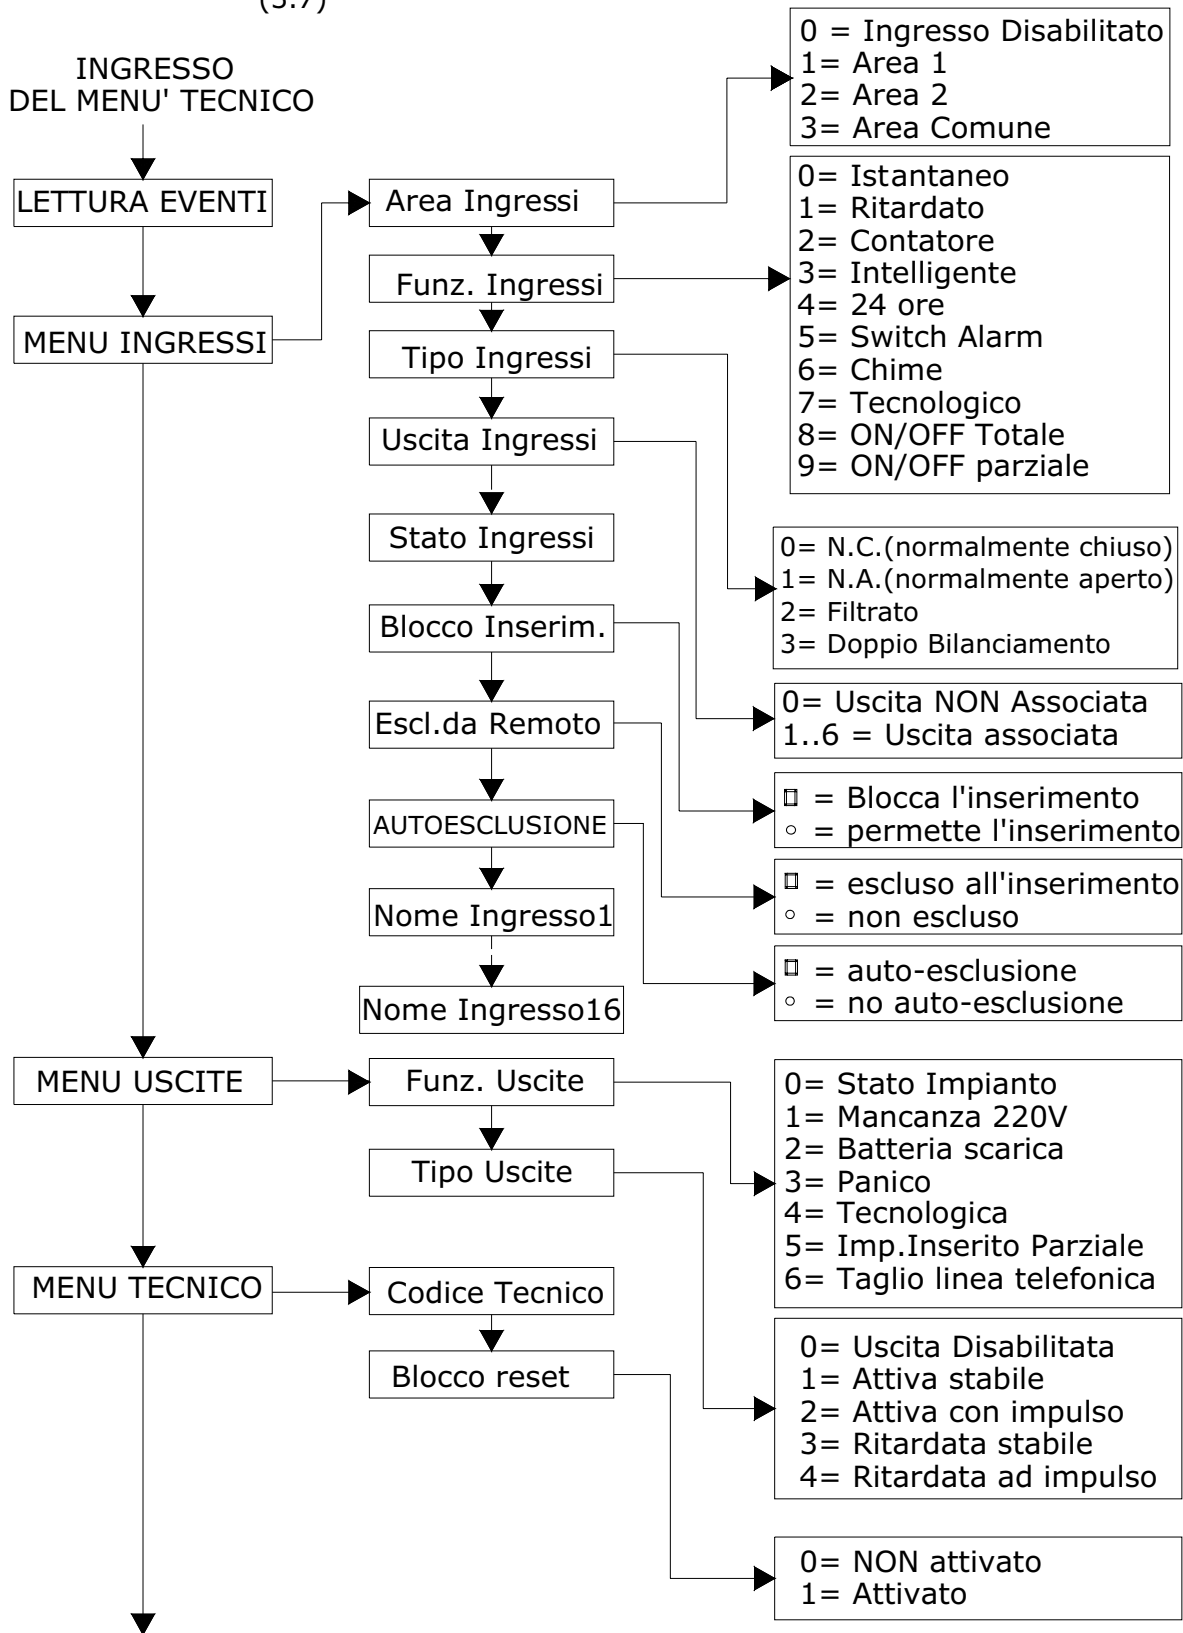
(3.7)

INGRESSO DEL MENU' TECNICO

LETTURA EVENTI

MENU INGRESSI

Area Ingressi

0 = Ingresso Disabilitato
1= Area 1
2= Area 2
3= Area Comune

Funz. Ingressi

0= Istantaneo
1= Ritardato
2= Contatore
3= Intelligente
4= 24 ore
5= Switch Alarm
6= Chime
7= Tecnologico
8= ON/OFF Totale
9= ON/OFF parziale

Tipo Ingressi

0= N.C.(normalmente chiuso)
1= N.A.(normalmente aperto)
2= Filtrato
3= Doppio Bilanciamento

Uscita Ingressi

0= Uscita NON Associata
1..6 = Uscita associata

Stato Ingressi

Blocco Inserim.

▯ = Blocca l'inserimento
◦ = permette l'inserimento

Escl.da Remoto

▯ = escluso all'inserimento
◦ = non escluso

AUTOESCLUSIONE

▯ = auto-esclusione
◦ = no auto-esclusione

Nome Ingresso1

Nome Ingresso16

MENU USCITE

Funz. Uscite

0= Stato Impianto
1= Mancanza 220V
2= Batteria scarica
3= Panico
4= Tecnologica
5= Imp.Inserito Parziale
6= Taglio linea telefonica

Tipo Uscite

0= Uscita Disabilitata
1= Attiva stabile
2= Attiva con impulso
3= Ritardata stabile
4= Ritardata ad impulso

MENU TECNICO

Codice Tecnico

Blocco reset

0= NON attivato
1= Attivato